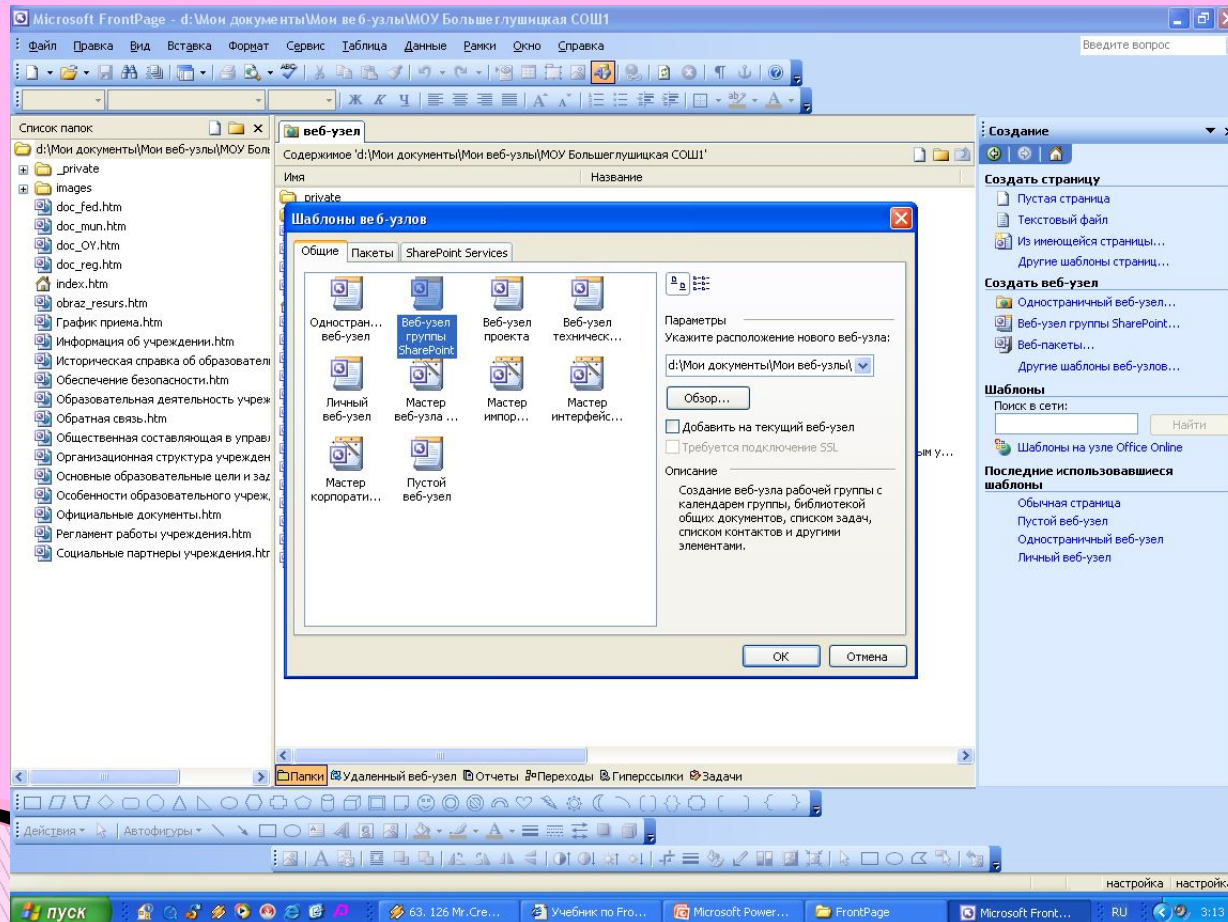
Microsoft FrontPage - d:\Мои документы\Мои веб-узлы\МОУ Большеглушицкая СОШ1

Файл Правка Вид Вставка Формат Сервис Таблица Данные Рамки Окно Справка

Введите вопрос

Список папок

d:\Мои документы\Мои веб-узлы\МОУ Боль

_private
images
doc_fed.htm
doc_mun.htm
doc_OY.htm
doc_reg.htm
index.htm
obraz_resurs.htm
График приема.htm
Информация об учреждении.htm
Историческая справка об образователи
Обеспечение безопасности.htm
Образовательная деятельность учреж
Обратная связь.htm
Общественная составляющая в управ
Организационная структура учрежден
Основные образовательные цели и за
Особенности образовательного учреж
Официальные документы.htm
Регламент работы учреждения.htm
Социальные партнеры учреждения.htr

веб-узел

Содержимое 'd:\Мои документы\Мои веб-узлы\МОУ Большеглушицкая СОШ1'

Имя
Название
private

Шаблоны веб-узлов

Общие
Пакеты
SharePoint Services

Одностран... веб-узел
Веб-узел группы SharePoint
Веб-узел проекта
Веб-узел техническ...
Личный веб-узел
Мастер веб-узла ...
Мастер импор...
Мастер интерфейс...
Мастер корпорати...
Пустой веб-узел

Параметры
Укажите расположение нового веб-узла:
d:\Мои документы\Мои веб-узлы\
Обзор...
Добавить на текущий веб-узел
Требуется подключение SSL

Описание
Создание веб-узла рабочей группы с календарем группы, библиотекой общих документов, списком задач, списком контактов и другими элементами.

OK
Отмена

ым у...

Папки
Удаленный веб-узел
Отчеты
Переходы
Гиперссылки
Задачи

Создание

Создать страницу
Пустая страница
Текстовый файл
Из имеющейся страницы...
Другие шаблоны страниц...

Создать веб-узел
Одностраничный веб-узел...
Веб-узел группы SharePoint...
Веб-пакеты...
Другие шаблоны веб-узлов...

Шаблоны
Поиск в сети:
Найти
Шаблоны на узле Office Online

Последние использовавшиеся шаблоны
Обычная страница
Пустой веб-узел
Одностраничный веб-узел
Личный веб-узел

Действия
Автофигуры

настройка
настройка

пуск
63. 126 Mr.Cre...
Учебник по Fro...
Microsoft Power...
FrontPage
Microsoft Front...
RU
3:13